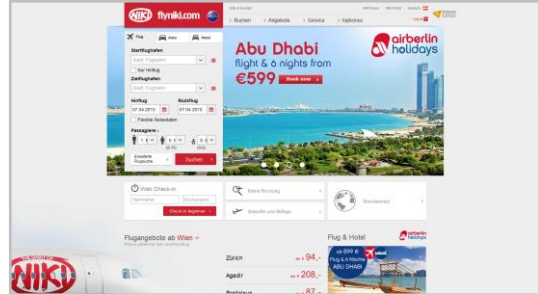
NIKI flyniki.com

› Buchen › Angebote › Service › Inspiration

Flug Auto Hotel

Startflughafen
Stadt, Flughafen
Nur Hinflug
Zielflughafen
Stadt, Flughafen
Hinflug 07.04.2015
Rückflug 07.04.2015
Flexible Reisedaten
Passagiere
Erweiterte Flugsuche
Suchen

Abu Dhabi
flight & 6 nights from
€599
Book now
airberlin holidays

Web Check-in
Nachname
Buchungsnr.
Check-in beginnen

Meine Buchung
Anreise und Abflug
Streckennetz

Flugangebote ab Wien
Zürich ab € 94,–
Agadir ab € 208,–

Flug & Hotel
airberlin holidays
ab 599 €
Flug & 6 Nächte
ABU DHABI